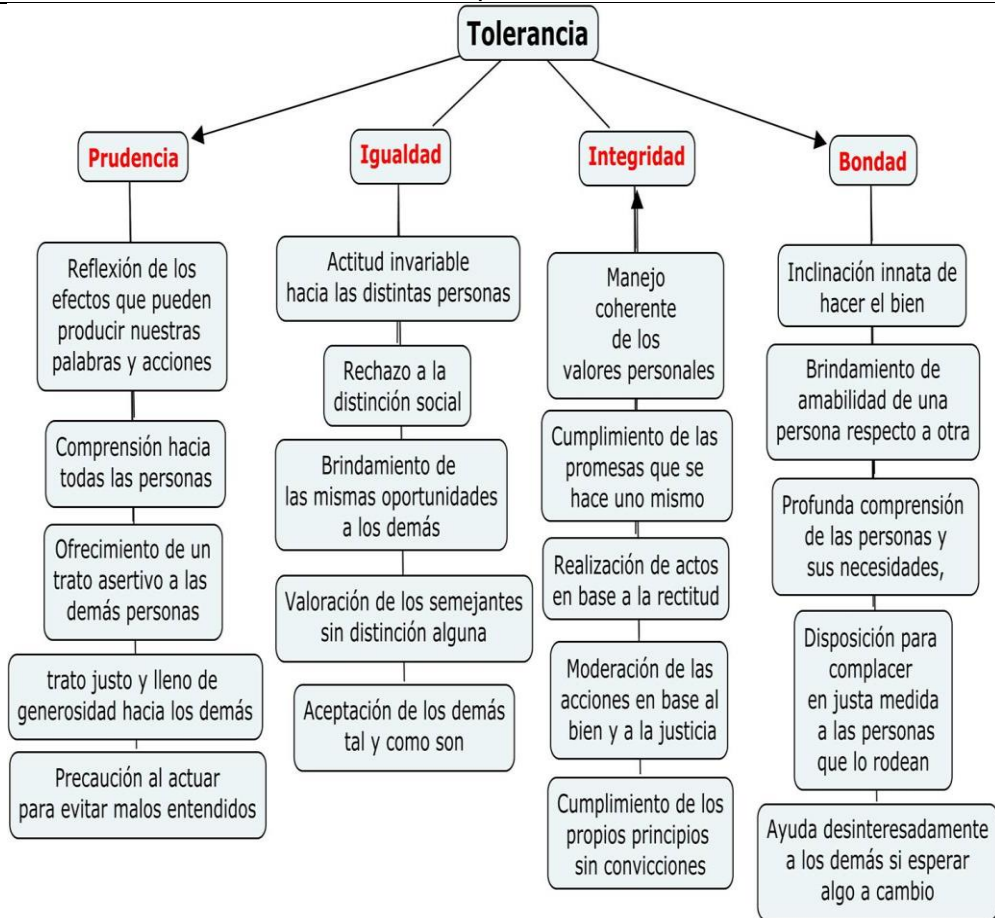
Tolerancia

Prudencia

Reflexión de los efectos que pueden producir nuestras palabras y acciones

Comprensión hacia todas las personas

Ofrecimiento de un trato asertivo a las demás personas

trato justo y lleno de generosidad hacia los demás

Precaución al actuar para evitar malos entendidos

Igualdad

Actitud invariable hacia las distintas personas

Rechazo a la distinción social

Brindamiento de las mismas oportunidades a los demás

Valoración de los semejantes sin distinción alguna

Aceptación de los demás tal y como son

Integridad

Manejo coherente de los valores personales

Cumplimiento de las promesas que se hace uno mismo

Realización de actos en base a la rectitud

Moderación de las acciones en base al bien y a la justicia

Cumplimiento de los propios principios sin convicciones

Bondad

Inclinación innata de hacer el bien

Brindamiento de amabilidad de una persona respecto a otra

Profunda comprensión de las personas y sus necesidades,

Disposición para complacer en justa medida a las personas que lo rodean

Ayuda desinteresadamente a los demás si esperar algo a cambio